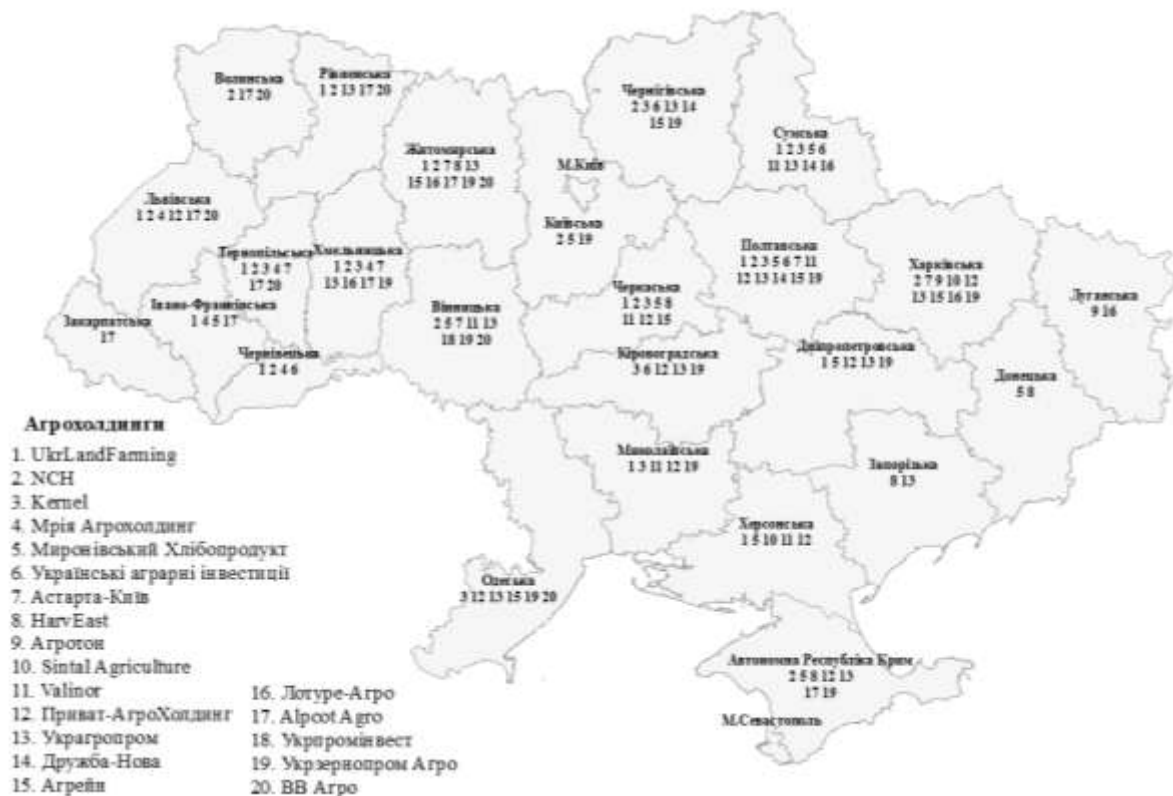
Волинська
2 17 20

Рівненська
1 2 13 17 20

Чернігівська
2 3 6 13 14
15 19

Сумська
1 2 3 5 6
11 13 14 16

Житомирська
1 2 7 8 13
15 16 17 19 20

М.Київ

Львівська
1 2 4 12 17 20

Київська
2 5 19

Полтавська
1 2 3 5 6 7 11
12 13 14 15 19

Харківська
2 7 9 10 12
13 15 16 19

Тернопільська
1 2 3 4 7
17 20

Хмельницька
1 2 3 4 7
13 16 17 19

Черкаська
1 2 3 5 8
11 12 15

Луганська
9 16

Вінницька
2 5 7 11 13
18 19 20

Івано-Франківська
1 4 5 17

Закарпатська
17

Чернівецька
1 2 4 6

Кіровоградська
3 6 12 13 19

Дніпропетровська
1 5 12 13 19

Донецька
5 8

Агрохолдинги
1. UkrLandFarming
2. NCH
3. Kernel
4. Мрія Агрохолдинг
5. Миронівський Хлібопродукт
6. Українські аграрні інвестиції
7. Астарта-Київ
8. HarvEast
9. Агротон
10. Sintal Agriculture
11. Valinor
12. Приват-АгроХолдинг
13. Украгропром
14. Дружба-Нова
15. Агрейн
16. Лотуре-Агро
17. Alpcot Agro
18. Укрпромінвест
19. Укрзернопром Агро
20. ВВ Агро

Миколаївська
1 3 11 12 19

Запорізька
8 13

Херсонська
1 5 10 11 12

Одеська
3 12 13 15 19 20

Автономна Республіка Крим
2 5 8 12 13
17 19

М.Севастополь